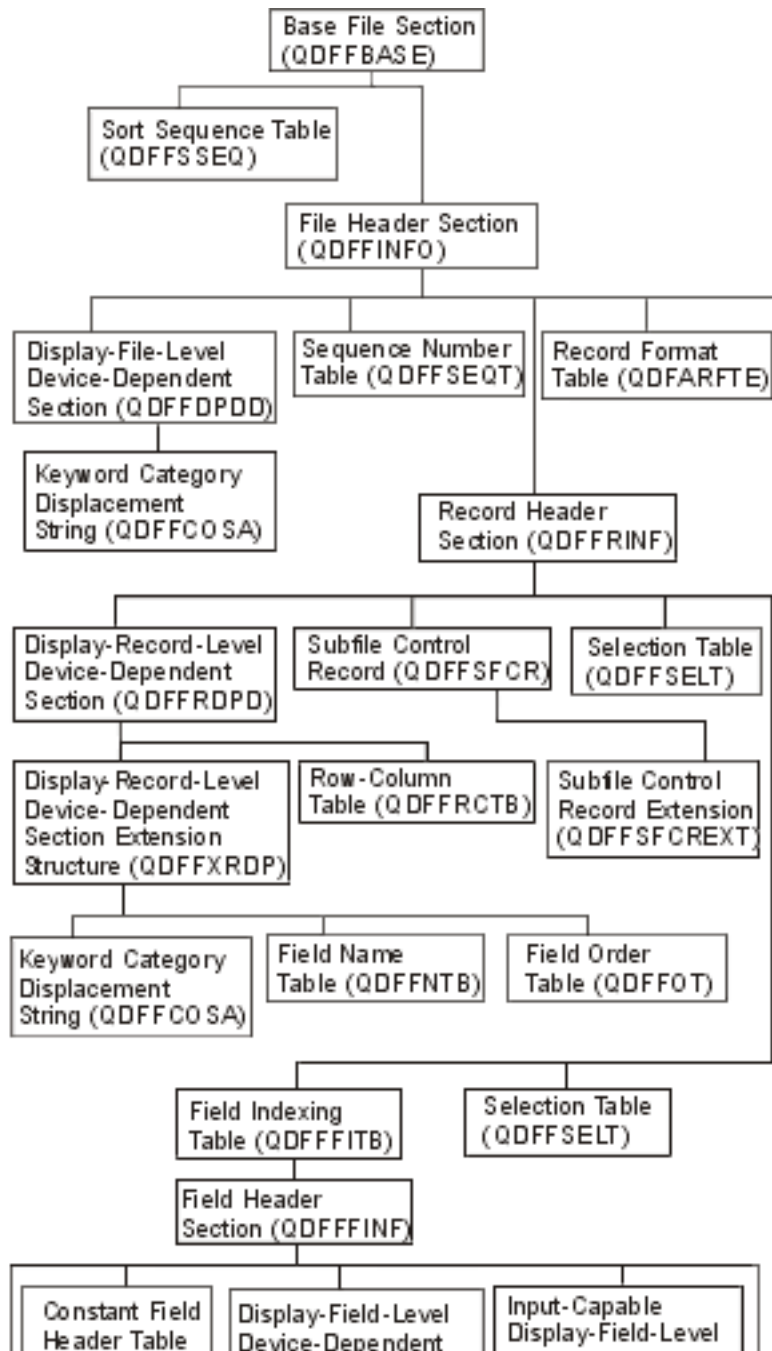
Base File Section (QDFFBASE)

Sort Sequence Table (QDFFSSEQ)

File Header Section (QDFFINFO)

Display-File-Level Device-Dependent Section (QDFFDPDD)

Sequence Number Table (QDFFSEQT)

Record Format Table (QDFARFTE)

Keyword Category Displacement String (QDFFCOSA)

Record Header Section (QDFFRINF)

Display-Record-Level Device-Dependent Section (QDFFRDPD)

Subfile Control Record (QDFFSFCR)

Selection Table (QDFFSELT)

Display-Record-Level Device-Dependent Section Extension Structure (QDFFXRDP)

Row-Column Table (QDFFRCTB)

Subfile Control Record Extension (QDFFSFCREXT)

Keyword Category Displacement String (QDFFCOSA)

Field Name Table (QDFFNTB)

Field Order Table (QDFFOT)

Field Indexing Table (QDFFFITB)

Selection Table (QDFFSELT)

Field Header Section (QDFFFINF)

Constant Field Header Table

Display-Field-Level Device-Dependent

Input-Capable Display-Field-Level